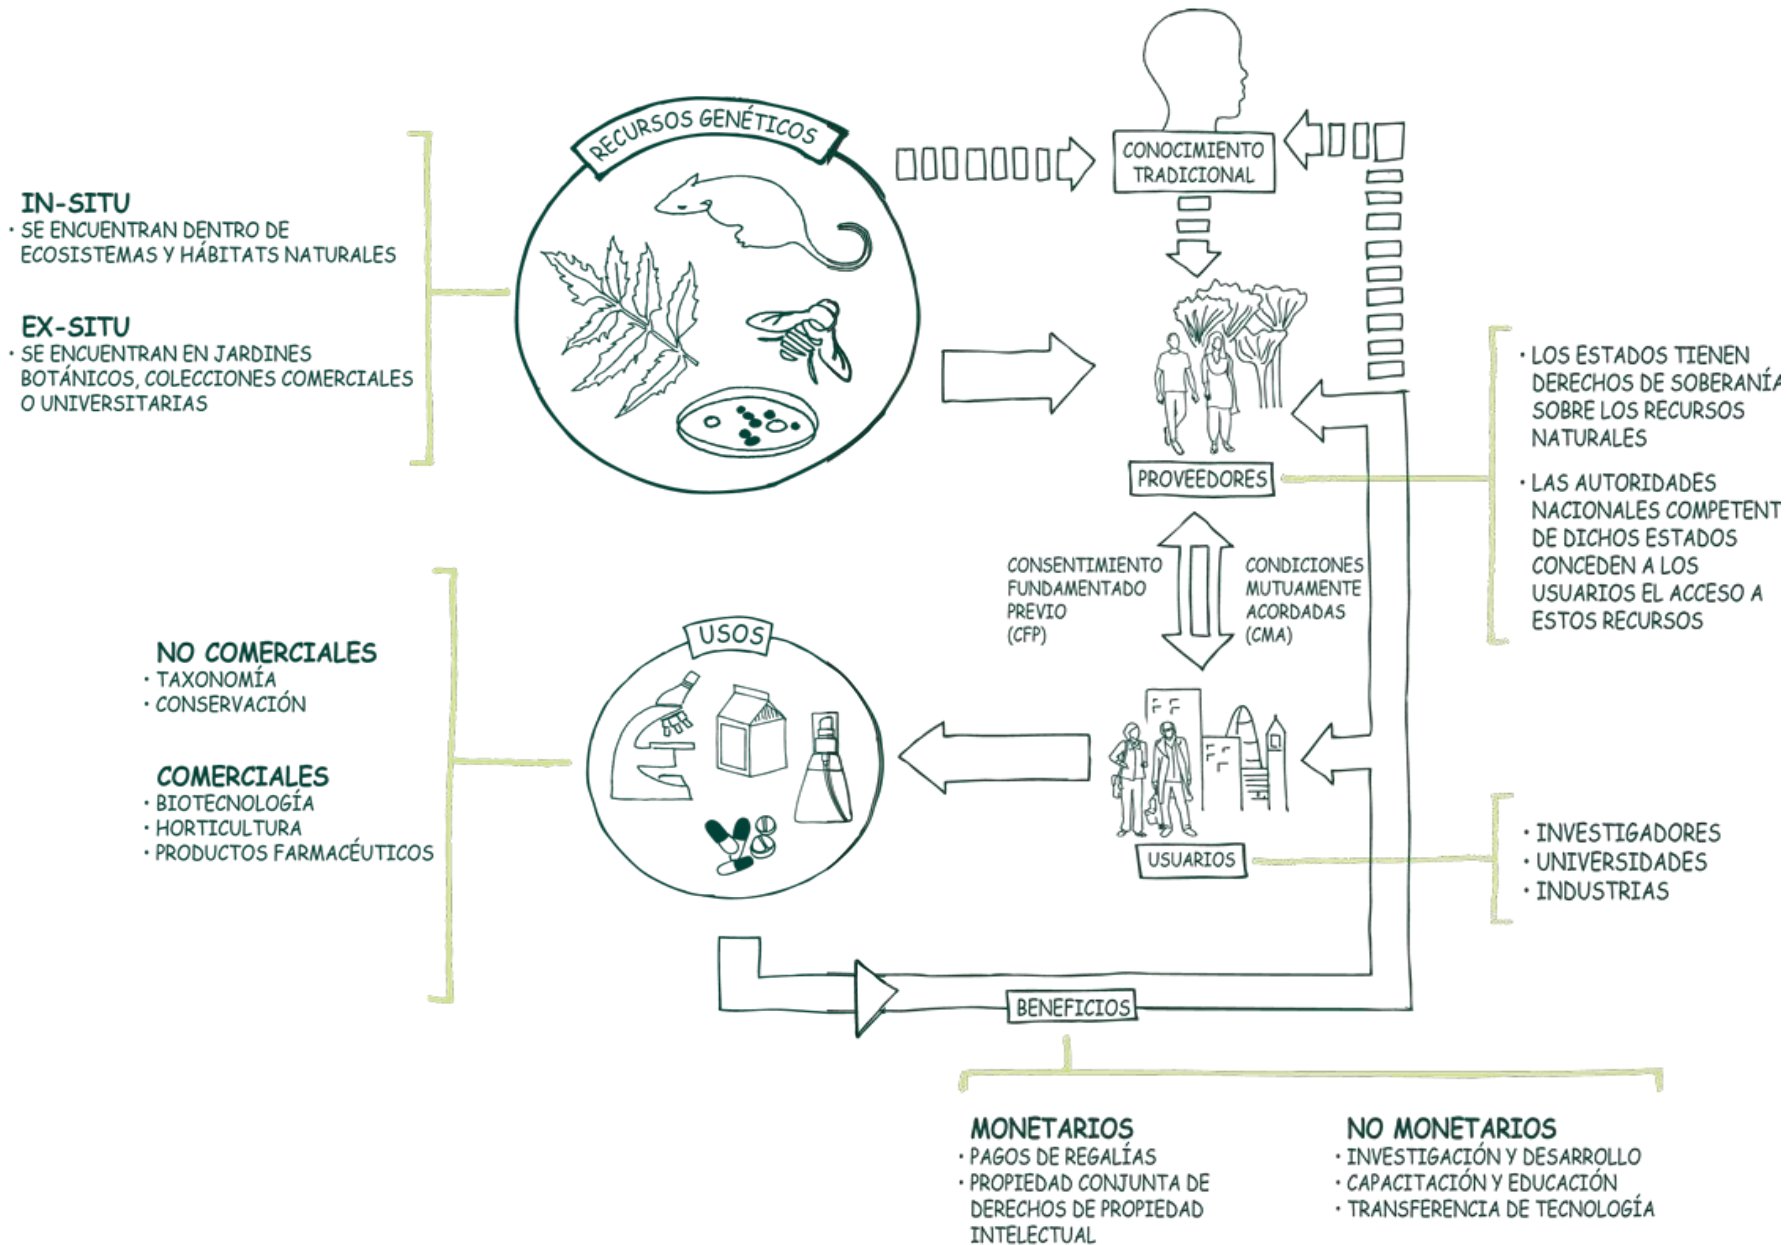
IN-SITU
· SE ENCUENTRAN DENTRO DE ECOSISTEMAS Y HÁBITATS NATURALES

EX-SITU
· SE ENCUENTRAN EN JARDINES BOTÁNICOS, COLECCIONES COMERCIALES O UNIVERSITARIAS

RECURSOS GENÉTICOS

CONOCIMIENTO TRADICIONAL

PROVEEDORES

· LOS ESTADOS TIENEN DERECHOS DE SOBERANÍA SOBRE LOS RECURSOS NATURALES

· LAS AUTORIDADES NACIONALES COMPETENT DE DICHOS ESTADOS CONCEDEN A LOS USUARIOS EL ACCESO A ESTOS RECURSOS

CONSENTIMIENTO FUNDAMENTADO PREVIO (CFP)

CONDICIONES MUTUAMENTE ACORDADAS (CMA)

NO COMERCIALES
· TAXONOMÍA
· CONSERVACIÓN

COMERCIALES
· BIOTECNOLOGÍA
· HORTICULTURA
· PRODUCTOS FARMACÉUTICOS

USOS

USUARIOS

· INVESTIGADORES
· UNIVERSIDADES
· INDUSTRIAS

BENEFICIOS

MONETARIOS
· PAGOS DE REGALÍAS
· PROPIEDAD CONJUNTA DE DERECHOS DE PROPIEDAD INTELECTUAL

NO MONETARIOS
· INVESTIGACIÓN Y DESARROLLO
· CAPACITACIÓN Y EDUCACIÓN
· TRANSFERENCIA DE TECNOLOGÍA